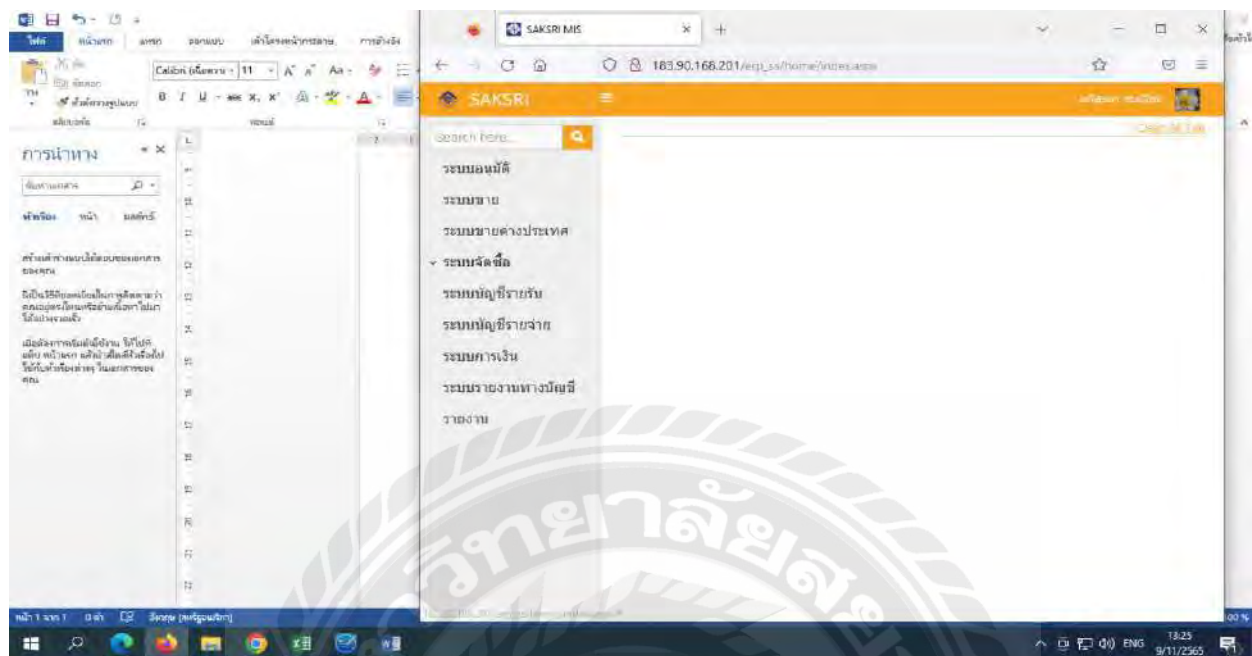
ไฟล์ หน้าแรก แทรก ออกแบบ เค้าโครงหน้ากระดาษ การอ้างอิง

Calibri (เนื้อความ) 11

การนำทาง

ค้นหาเอกสาร

หัวเรื่อง หน้า ผลลัพธ์

สร้างเค้าร่างแบบโต้ตอบของเอกสารของคุณ

มันเป็นวิธีที่ยอดเยี่ยมในการติดตามว่าคุณอยู่ตรงไหนหรือย้ายเนื้อหาไปมาได้อย่างรวดเร็ว

เมื่อต้องการเริ่มต้นใช้งาน ให้ไปที่แท็บ หน้าแรก แล้วนำสไตล์หัวเรื่องไปใช้กับหัวเรื่องต่างๆ ในเอกสารของคุณ

หน้า 1 จาก 1 0 คำ ไทย (ประเทศไทย)

SAKSRI MIS

183.90.168.201/erp_ss/home/index.aspx

SAKSRI

Search here...

ระบบอนุมัติ

ระบบขาย

ระบบขายต่างประเทศ

ระบบจัดซื้อ

ระบบบัญชีรายรับ

ระบบบัญชีรายจ่าย

ระบบการเงิน

ระบบรายงานทางบัญชี

รายงาน

Clear All Tab

ENG 18:25 9/11/2565